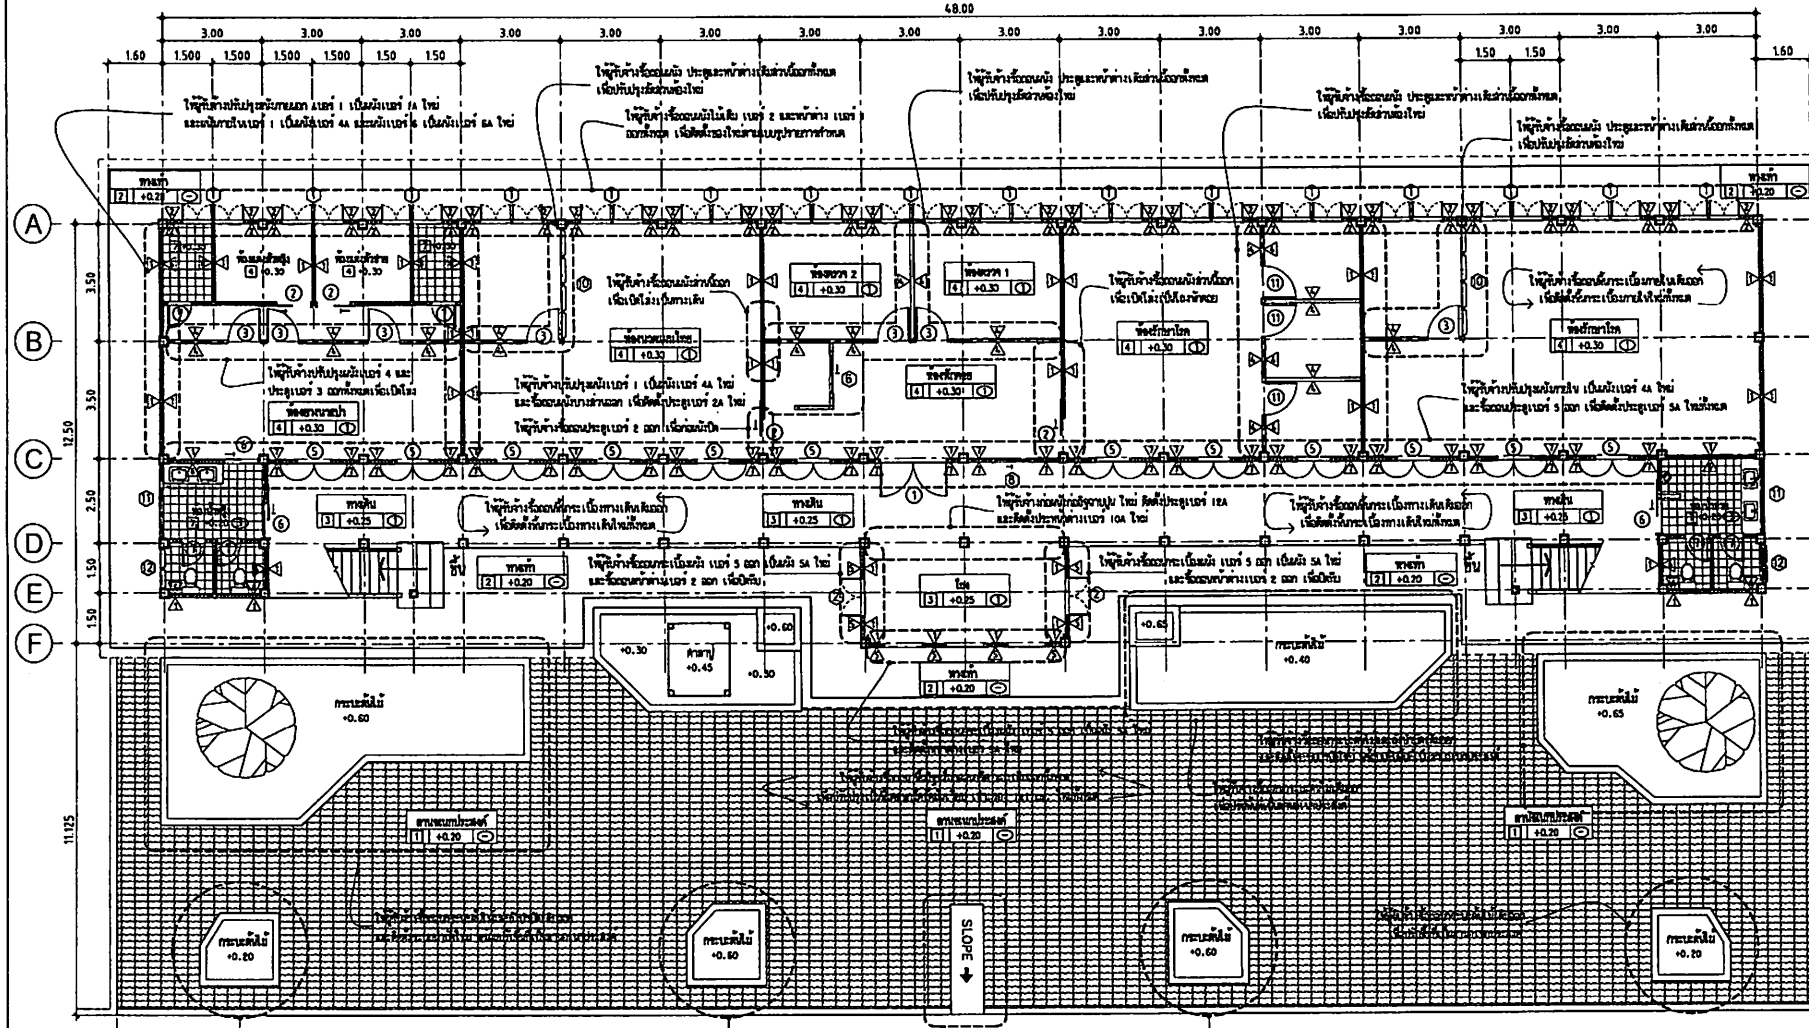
48.00

3.00 3.00 3.00 3.00 3.00 3.00 3.00 3.00 3.00 3.00 3.00 3.00 3.00 3.00 3.00

1.60 1.500 1.500 1.500 1.500 1.50 1.50 1.50 1.50 1.60

ให้ผู้รับจ้างปรับปรุงผนังภายนอก เบอร์ 1 เป็นผนังเบอร์ 7A ใหม่ และผนังภายในเบอร์ 1 เป็นผนังเบอร์ 4A และผนังเบอร์ 6 เป็นผนังเบอร์ 6A ใหม่

ให้ผู้รับจ้างรื้อถอนผนัง ประตูและหน้าต่างเดิมส่วนที่ออกกำหนด เพื่อปรับปรุงห้องใหม่

ให้ผู้รับจ้างรื้อถอนผนังไม้เดิม เบอร์ 2 และหน้าต่าง เบอร์ 1 ออกทั้งหมด เพื่อติดตั้งของใหม่ตามแบบรูปรายการกำหนด

ให้ผู้รับจ้างรื้อถอนผนัง ประตูและหน้าต่างเดิมส่วนที่ออกกำหนด เพื่อปรับปรุงห้องใหม่

ให้ผู้รับจ้างรื้อถอนผนัง ประตูและหน้าต่างเดิมส่วนที่ออกกำหนด เพื่อปรับปรุงห้องใหม่

ให้ผู้รับจ้างรื้อถอนผนัง ประตูและหน้าต่างเดิมส่วนที่ออกกำหนด เพื่อปรับปรุงห้องใหม่

ทางเท้า 2 +0.20

ทางเท้า 2 +0.20

A B C D E F

3.50 3.50 12.50 2.50 1.50 1.50 11.125

ห้องน้ำหญิง 4 +0.30
ห้องน้ำชาย 4 +0.30

ให้ผู้รับจ้างรื้อถอนผนังส่วนที่ออก เพื่อเปิดโล่งเป็นทางเดิน

ห้องนวด 2 4 +0.30
ห้องนวด 1 4 +0.30

ให้ผู้รับจ้างรื้อถอนผนังส่วนที่ออก เพื่อเปิดโล่งเป็นห้องพัก

ให้ผู้รับจ้างรื้อถอนพื้นกระเบื้องภายในเดิมออก เพื่อติดตั้งกระเบื้องภายในใหม่ที่กำหนด

ห้องนวดแผนไทย 4 +0.30

ห้องพักคนไข้ 4 +0.30

ห้องพักพยาบาล 4 +0.30

ห้องพักผู้ป่วย 4 +0.30

ให้ผู้รับจ้างปรับปรุงผนังเบอร์ 4 และประตูเบอร์ 3 ออกทั้งหมดเพื่อเปิดโล่ง

ให้ผู้รับจ้างปรับปรุงผนังเบอร์ 1 เป็นผนังเบอร์ 4A ใหม่ และรื้อถอนผนังบางส่วนออก เพื่อติดตั้งประตูเบอร์ 2A ใหม่

ให้ผู้รับจ้างรื้อถอนประตูเบอร์ 2 ออก เพื่อก่อผนังปิด

ห้องตรวจรักษา 4 +0.30

ให้ผู้รับจ้างปรับปรุงผนังภายใน เป็นผนังเบอร์ 4A ใหม่ และรื้อถอนประตูเบอร์ 5 ออก เพื่อติดตั้งประตูเบอร์ 5A ใหม่ที่กำหนด

ทางเดิน 3 +0.25
ทางเดิน 3 +0.25
ทางเดิน 3 +0.25

ให้ผู้รับจ้างรื้อถอนพื้นกระเบื้องทางเดินเดิมออก เพื่อติดตั้งพื้นกระเบื้องทางเดินใหม่ที่กำหนด

ให้ผู้รับจ้างก่อผนังก่ออิฐฉาบปูน ใหม่ ติดตั้งประตูเบอร์ 12A และติดตั้งประตูหน้าต่างเบอร์ 10A ใหม่

ให้ผู้รับจ้างรื้อถอนพื้นกระเบื้องทางเดินเดิมออก เพื่อติดตั้งพื้นกระเบื้องทางเดินใหม่ที่กำหนด

ห้องน้ำ

ทางเท้า 2 +0.20
ทางเท้า 2 +0.20

ให้ผู้รับจ้างรื้อถอนกระเบื้องผนัง เบอร์ 5 ออก เป็นผนัง 5A ใหม่ และรื้อถอนหน้าต่างเบอร์ 2 ออก เพื่อปิดทึบ

ให้ผู้รับจ้างรื้อถอนกระเบื้องผนัง เบอร์ 5 ออก เป็นผนัง 5A ใหม่ และรื้อถอนหน้าต่างเบอร์ 2 ออก เพื่อปิดทึบ

ขึ้น ขึ้น

โถง 3 +0.25

+0.30 ศาลา +0.45 +0.50 +0.60

+0.65 กระบะต้นไม้ +0.40

ทางเท้า 2 +0.20

กระบะต้นไม้ +0.60

กระบะต้นไม้ +0.65

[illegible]

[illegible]

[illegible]

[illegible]

ลานอเนกประสงค์ 1 +0.20
ลานอเนกประสงค์ 1 +0.20
ลานอเนกประสงค์ 1 +0.20

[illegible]

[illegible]

SLOPE

กระบะต้นไม้ +0.20
กระบะต้นไม้ +0.60
กระบะต้นไม้ +0.60
กระบะต้นไม้ +0.20